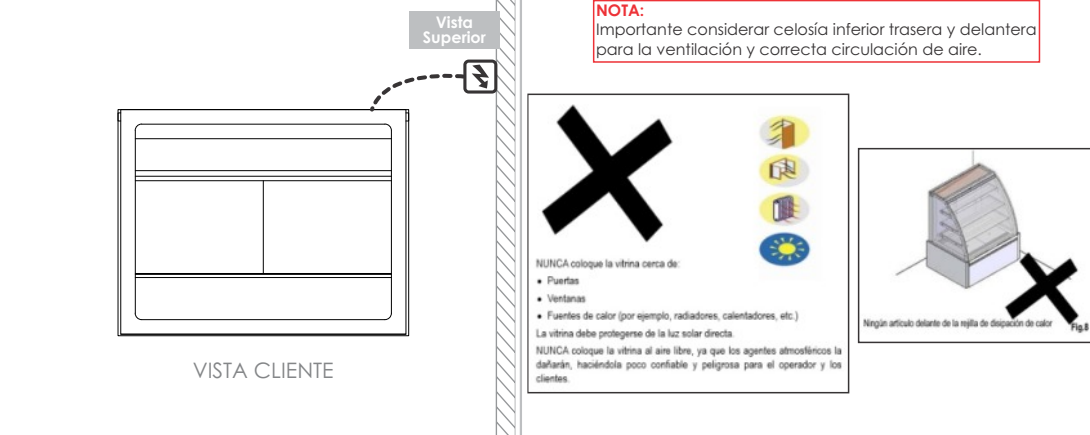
Vista Superior

VISTA CLIENTE

NOTA:
Importante considerar celosía inferior trasera y delantera para la ventilación y correcta circulación de aire.

NUNCA coloque la vitrina cerca de:
• Puertas
• Ventanas
• Fuentes de calor (por ejemplo, radiadores, calentadores, etc.)
La vitrina debe protegerse de la luz solar directa.
NUNCA coloque la vitrina al aire libre, ya que los agentes atmosféricos la dañarán, haciéndola poco confiable y peligrosa para el operador y los clientes.

Ningún artículo delante de la rejilla de disipación de calor

Fig.8